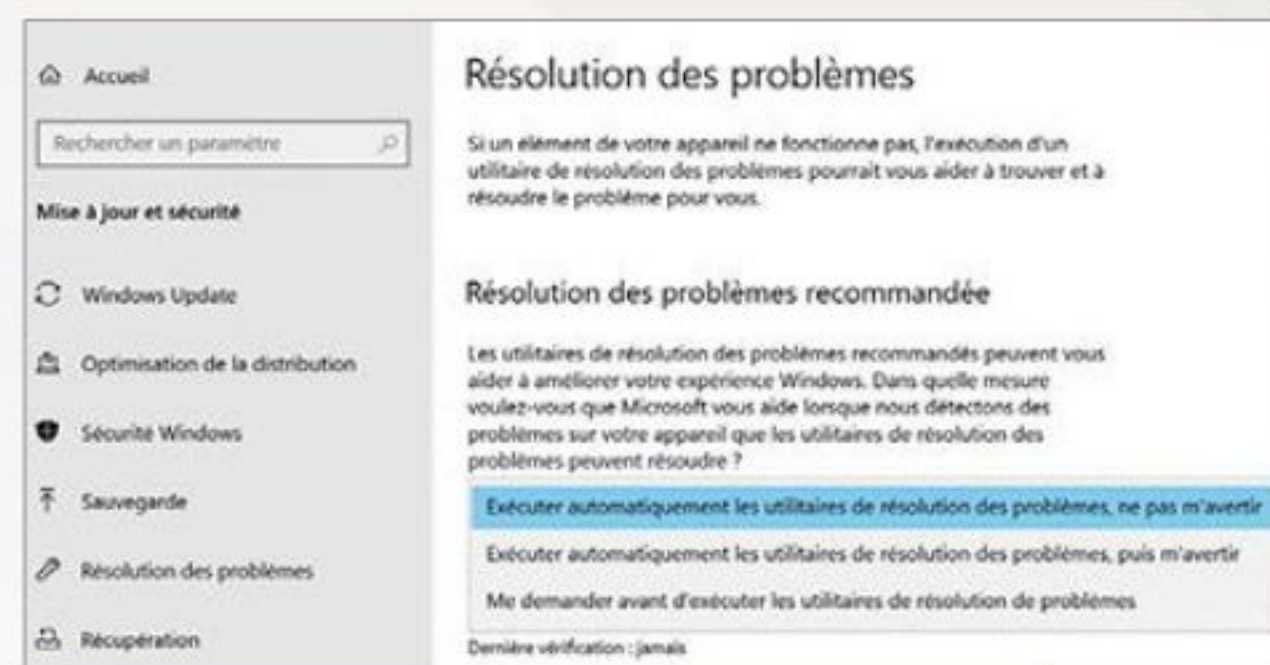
Accueil

Rechercher un paramètre

Mise à jour et sécurité

Windows Update

Optimisation de la distribution

Sécurité Windows

Sauvegarde

Résolution des problèmes

Récupération

Résolution des problèmes

Si un élément de votre appareil ne fonctionne pas, l'exécution d'un utilitaire de résolution des problèmes pourrait vous aider à trouver et à résoudre le problème pour vous.

Résolution des problèmes recommandée

Les utilitaires de résolution des problèmes recommandés peuvent vous aider à améliorer votre expérience Windows. Dans quelle mesure voulez-vous que Microsoft vous aide lorsque nous détectons des problèmes sur votre appareil que les utilitaires de résolution des problèmes peuvent résoudre ?

Exécuter automatiquement les utilitaires de résolution des problèmes, ne pas m'avertir

Exécuter automatiquement les utilitaires de résolution des problèmes, puis m'avertir

Me demander avant d'exécuter les utilitaires de résolution de problèmes

Dernière vérification : jamais